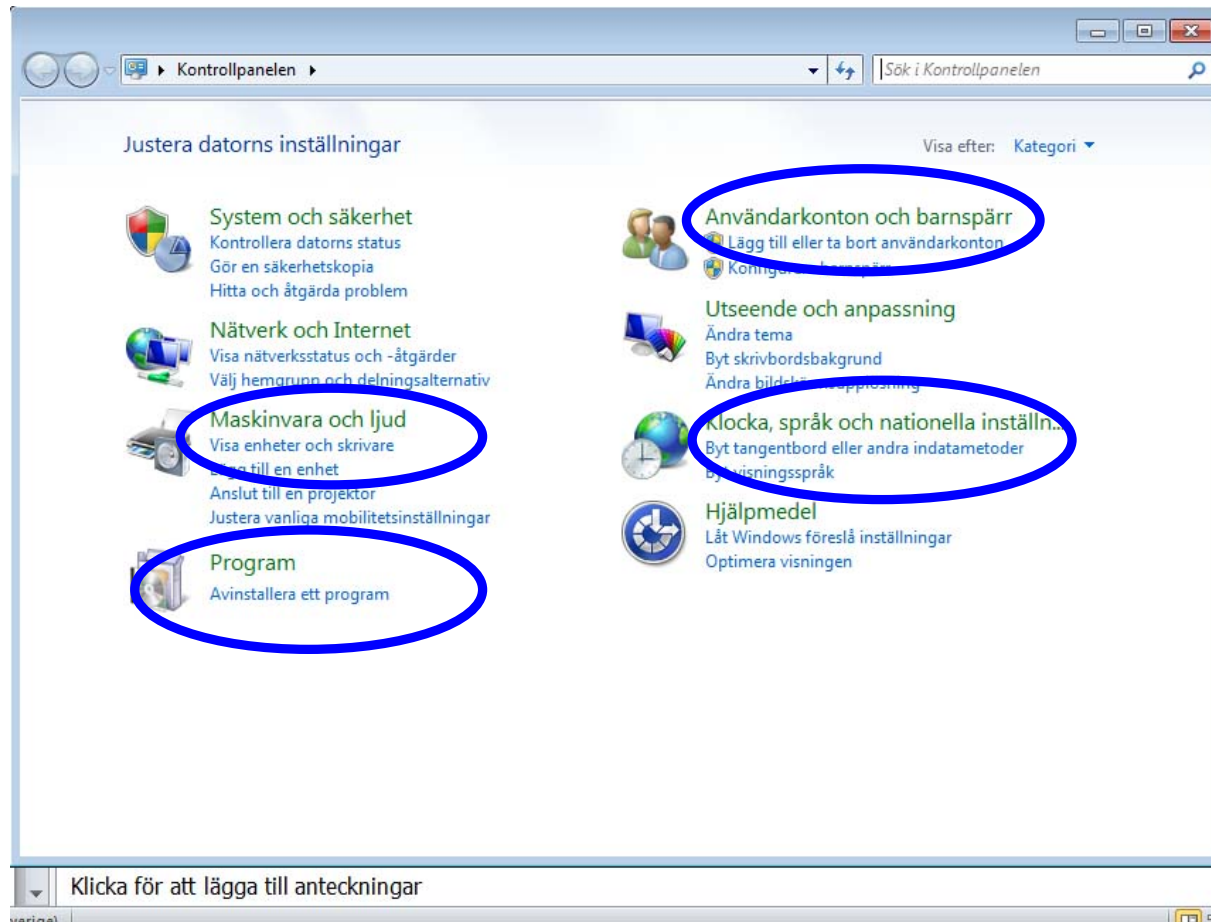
Kontrollpanelen

Sök i Kontrollpanelen

Justera datorns inställningar

Visa efter: Kategori

System och säkerhet
Kontrollera datorns status
Gör en säkerhetskopia
Hitta och åtgärda problem

Nätverk och Internet
Visa nätverksstatus och -åtgärder
Välj hemgrupp och delningsalternativ

Maskinvara och ljud
Visa enheter och skrivare
Lägg till en enhet
Anslut till en projektor
Justera vanliga mobilitetsinställningar

Program
Avinstallera ett program

Användarkonton och barnspärr
Lägg till eller ta bort användarkonton
Konfi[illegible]barnspärr

Utseende och anpassning
Ändra tema
Byt skrivbordsbakgrund
Ändra bildsk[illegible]upplösning

Klocka, språk och nationella inställn...
Byt tangentbord eller andra indatametoder
Byt visningsspråk

Hjälpmedel
Låt Windows föreslå inställningar
Optimera visningen

Klicka för att lägga till anteckningar